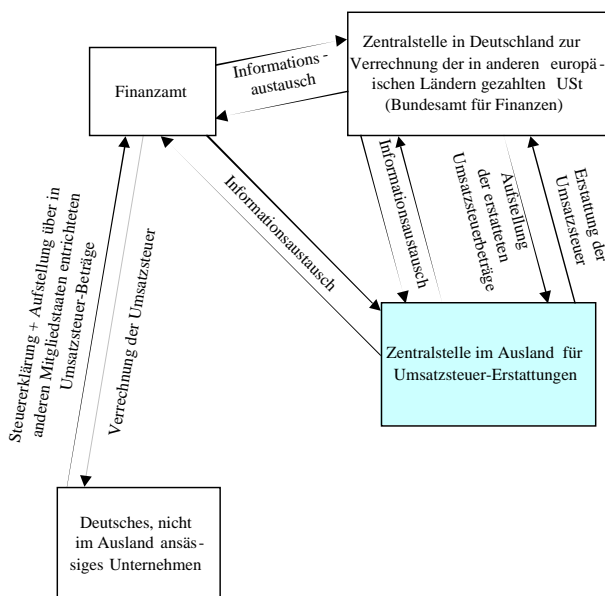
Finanzamt

Informationsaustausch

Zentralstelle in Deutschland zur Verrechnung der in anderen europäischen Ländern gezahlten USt (Bundesamt für Finanzen)

Informationsaustausch

Informationsaustausch

Aufstellung der erstatteten Umsatzsteuerbeträge

Erstattung der Umsatzsteuer

Steuererklärung + Aufstellung über in anderen Mitgliedstaaten entrichteten Umsatzsteuer-Beträge

Verrechnung der Umsatzsteuer

Zentralstelle im Ausland für Umsatzsteuer-Erstattungen

Deutsches, nicht im Ausland ansässiges Unternehmen